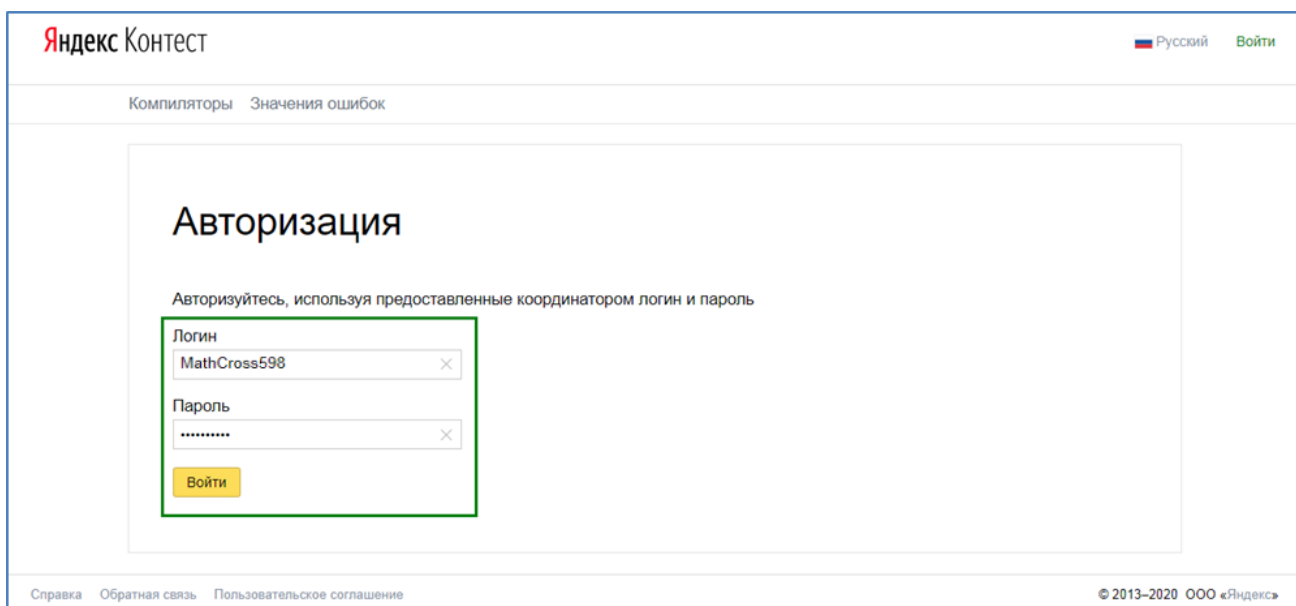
Яндекс Контест

Русский Войти

Компиляторы Значения ошибок

Авторизация

Авторизуйтесь, используя предоставленные координатором логин и пароль

Логин

MathCross598

Пароль

••••••••••

Войти

Справка Обратная связь Пользовательское соглашение

© 2013–2020 ООО «Яндекс»